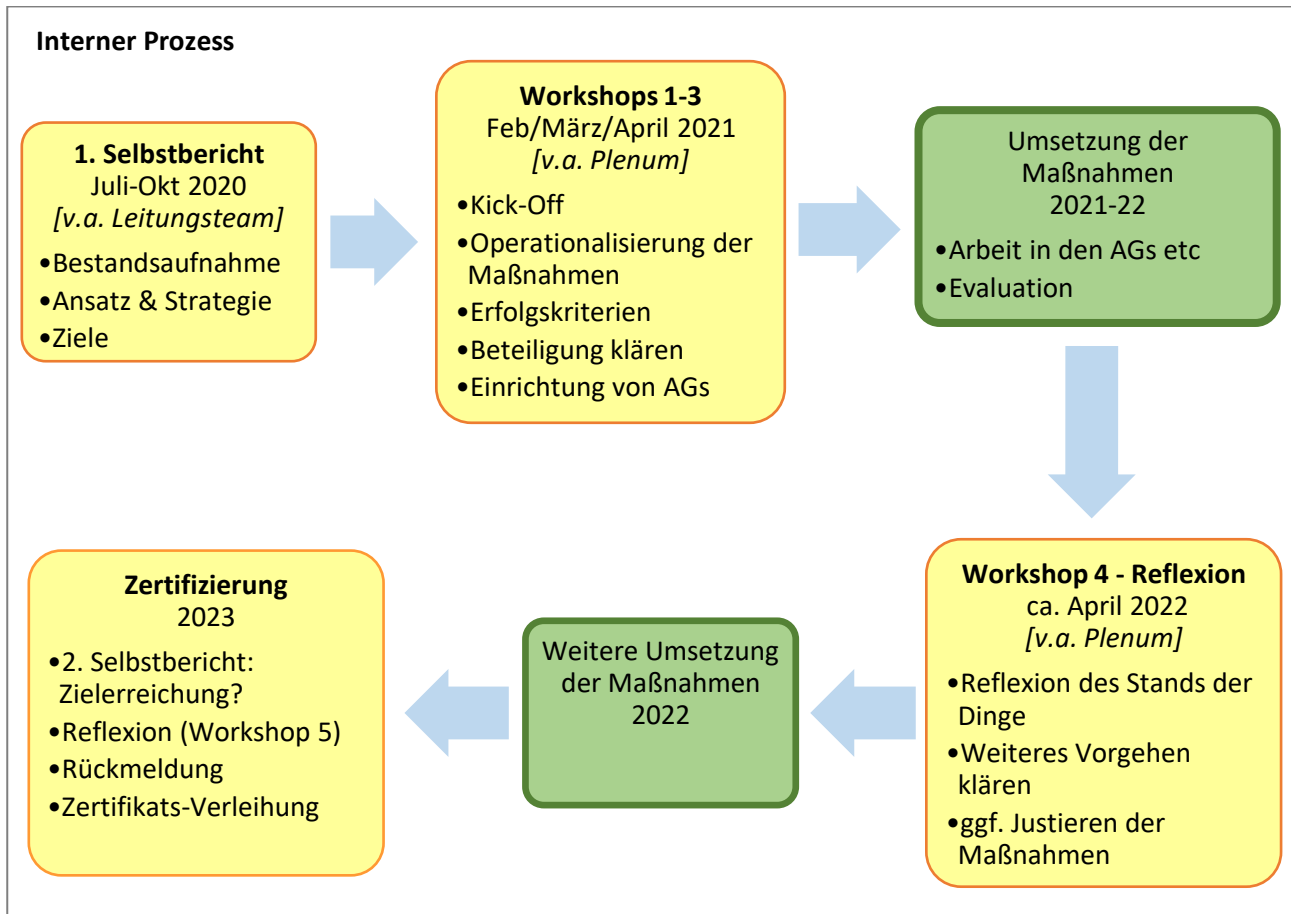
**Interner Prozess**

**1. Selbstbericht**
Juli-Okt 2020
*[v.a. Leitungsteam]*
•Bestandsaufnahme
•Ansatz & Strategie
•Ziele

**Workshops 1-3**
Feb/März/April 2021
*[v.a. Plenum]*
•Kick-Off
•Operationalisierung der Maßnahmen
•Erfolgskriterien
•Beteiligung klären
•Einrichtung von AGs

Umsetzung der Maßnahmen
2021-22
•Arbeit in den AGs etc
•Evaluation

**Workshop 4 - Reflexion**
ca. April 2022
*[v.a. Plenum]*
•Reflexion des Stands der Dinge
•Weiteres Vorgehen klären
•ggf. Justieren der Maßnahmen

Weitere Umsetzung der Maßnahmen
2022

**Zertifizierung**
2023
•2. Selbstbericht: Zielerreichung?
•Reflexion (Workshop 5)
•Rückmeldung
•Zertifikats-Verleihung